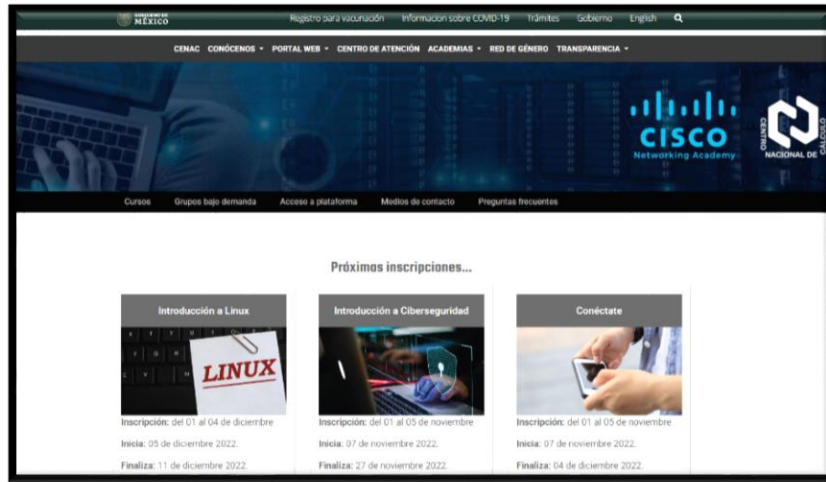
GOBIERNO DE MÉXICO

Registro para vacunación Información sobre COVID-19 Trámites Gobierno English

CENAC CONÓCENOS ▾ PORTAL WEB ▾ CENTRO DE ATENCIÓN ACADEMIAS ▾ RED DE GÉNERO TRANSPARENCIA ▾

CISCO
Networking Academy

CENTRO NACIONAL DE

Cursos Grupos bajo demanda Acceso a plataforma Medios de contacto Preguntas frecuentes

Próximos inscripciones...

Introducción a Linux

LINUX

Inscripción: del 01 al 04 de diciembre

Inicia: 05 de diciembre 2022.

Finaliza: 11 de diciembre 2022.

Introducción a Ciberseguridad

Inscripción: del 01 al 05 de noviembre

Inicia: 07 de noviembre 2022.

Finaliza: 27 de noviembre 2022.

Conéctate

Inscripción: del 01 al 05 de noviembre

Inicia: 07 de noviembre 2022.

Finaliza: 04 de diciembre 2022.